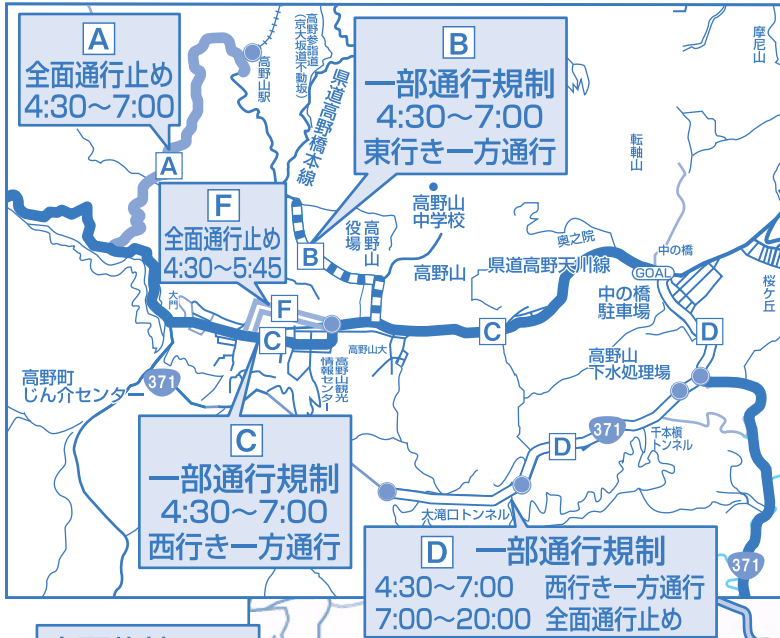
A
全面通行止め
4:30～7:00

A

高野山駅

高野参詣道（京大坂道不動坂）

県道高野橋本線

B
一部通行規制
4:30～7:00
東行き一方通行

F
全面通行止め
4:30～5:45

B

高野山役場

高野山中学校

高野山

県道高野天川線

奥之院

中の橋

GOAL

中の橋駐車場

摩尼山

転軸山

桜ケ丘

大門

F

C

C

高野山大

高野山観光情報センター

高野町じん介センター

371

D

高野山下水処理場

371

千本槇トンネル

D

C
一部通行規制
4:30～7:00
西行き一方通行

大滝口トンネル

D　一部通行規制
4:30～7:00　西行き一方通行
7:00～20:00　全面通行止め

371